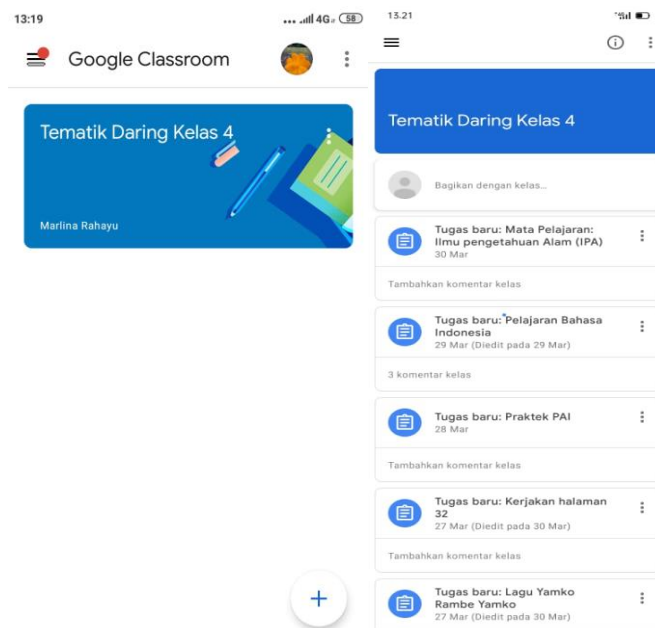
13:19

4G 58

Google Classroom

Tematik Daring Kelas 4

Marlina Rahayu

+

13.21

Tematik Daring Kelas 4

Bagikan dengan kelas...

Tugas baru: Mata Pelajaran: Ilmu pengetahuan Alam (IPA)
30 Mar

Tambahkan komentar kelas

Tugas baru: Pelajaran Bahasa Indonesia
29 Mar (Diedit pada 29 Mar)

3 komentar kelas

Tugas baru: Praktek PAI
28 Mar

Tambahkan komentar kelas

Tugas baru: Kerjakan halaman 32
27 Mar (Diedit pada 30 Mar)

Tambahkan komentar kelas

Tugas baru: Lagu Yamko Rambe Yamko
27 Mar (Diedit pada 30 Mar)